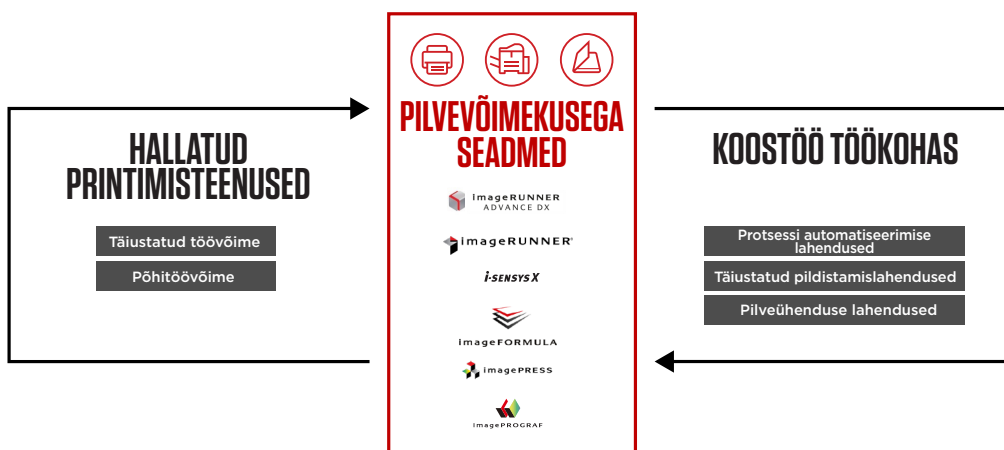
HALLATUD PRINTIMISTEENUSED

Täiustatud töövõime

Põhitöövõime

PILVEVÕIMEKUSEGA SEADMED

imageRUNNER ADVANCE DX

imageRUNNER

i-SENSYS X

imageFORMULA

imagePRESS

imagePROGRAF

KOOSTÖÖ TÖÖKOHAS

Protsessi automatiseerimise lahendused

Täiustatud pildistamislahendused

Pilveühenduse lahendused